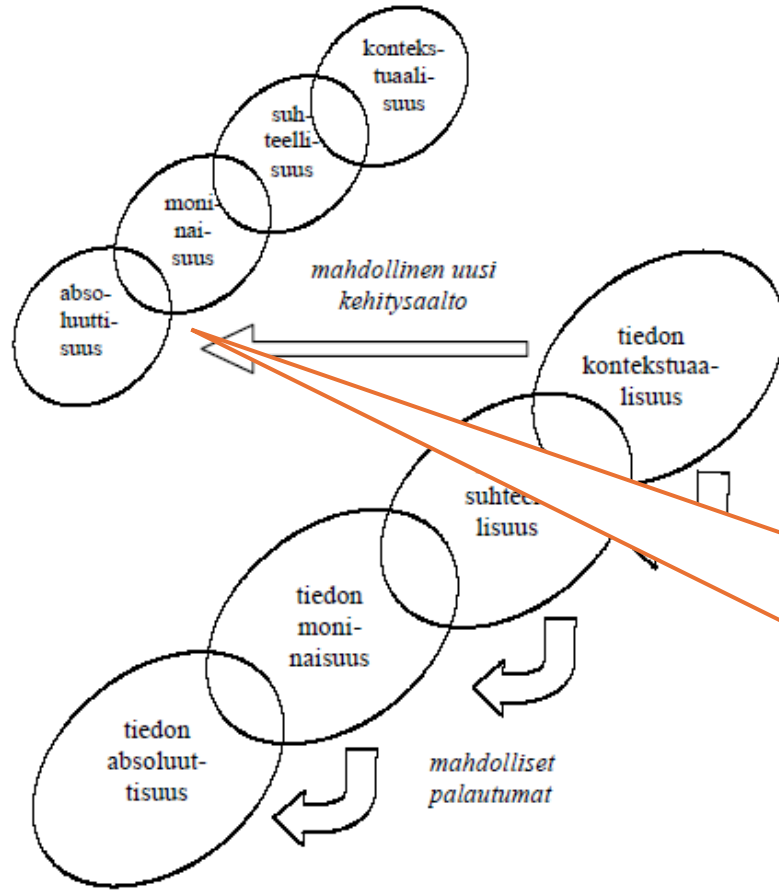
kontekstuaalisuus

suhteellisuus

moninaisuus

absoluuttisuus

mahdollinen uusi kehitysaalto

tiedon kontekstuaalisuus

suhteel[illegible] lisuus

tiedon moninaisuus

tiedon absoluuttisuus

mahdolliset palautumat